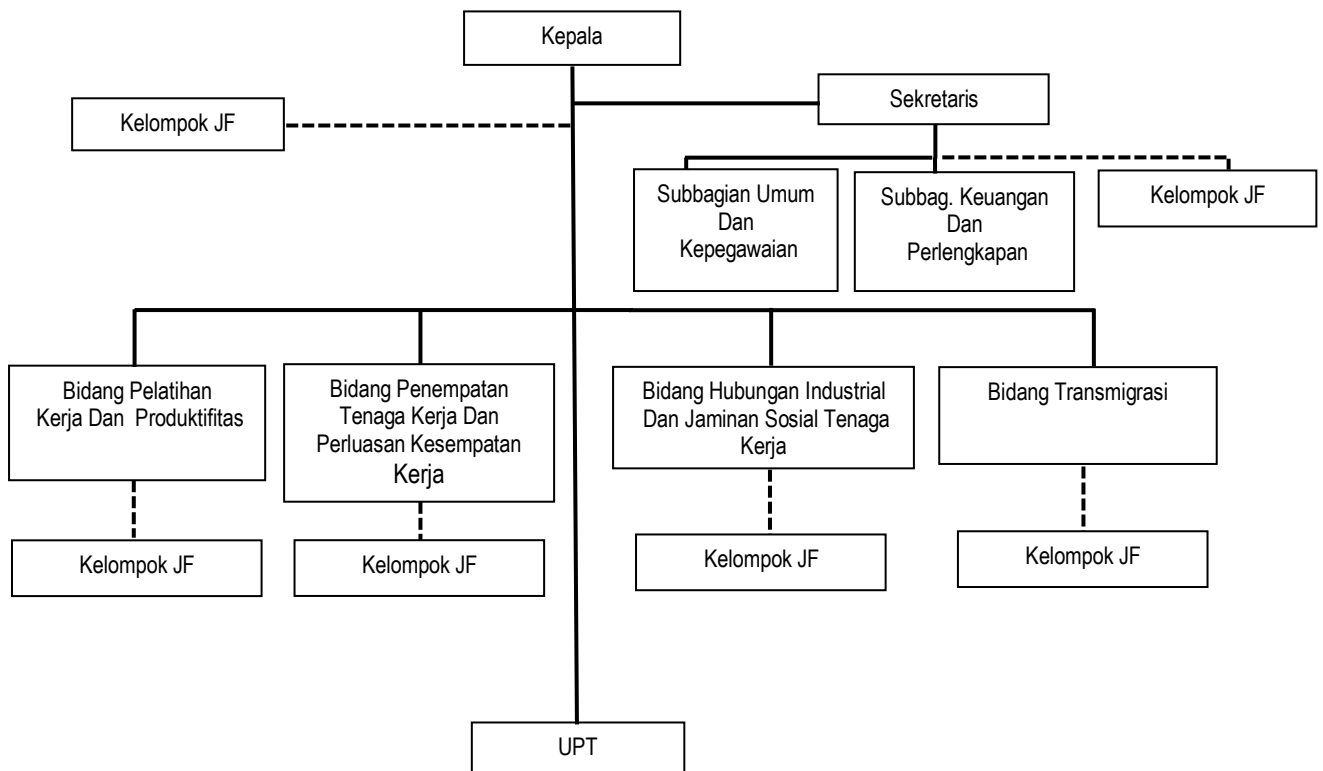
Kepala

Kelompok JF

Sekretaris

Subbagian Umum Dan Kepegawaian

Subbag. Keuangan Dan Perlengkapan

Kelompok JF

Bidang Pelatihan Kerja Dan Produktifitas

Bidang Penempatan Tenaga Kerja Dan Perluasan Kesempatan Kerja

Bidang Hubungan Industrial Dan Jaminan Sosial Tenaga Kerja

Bidang Transmigrasi

Kelompok JF

Kelompok JF

Kelompok JF

Kelompok JF

UPT